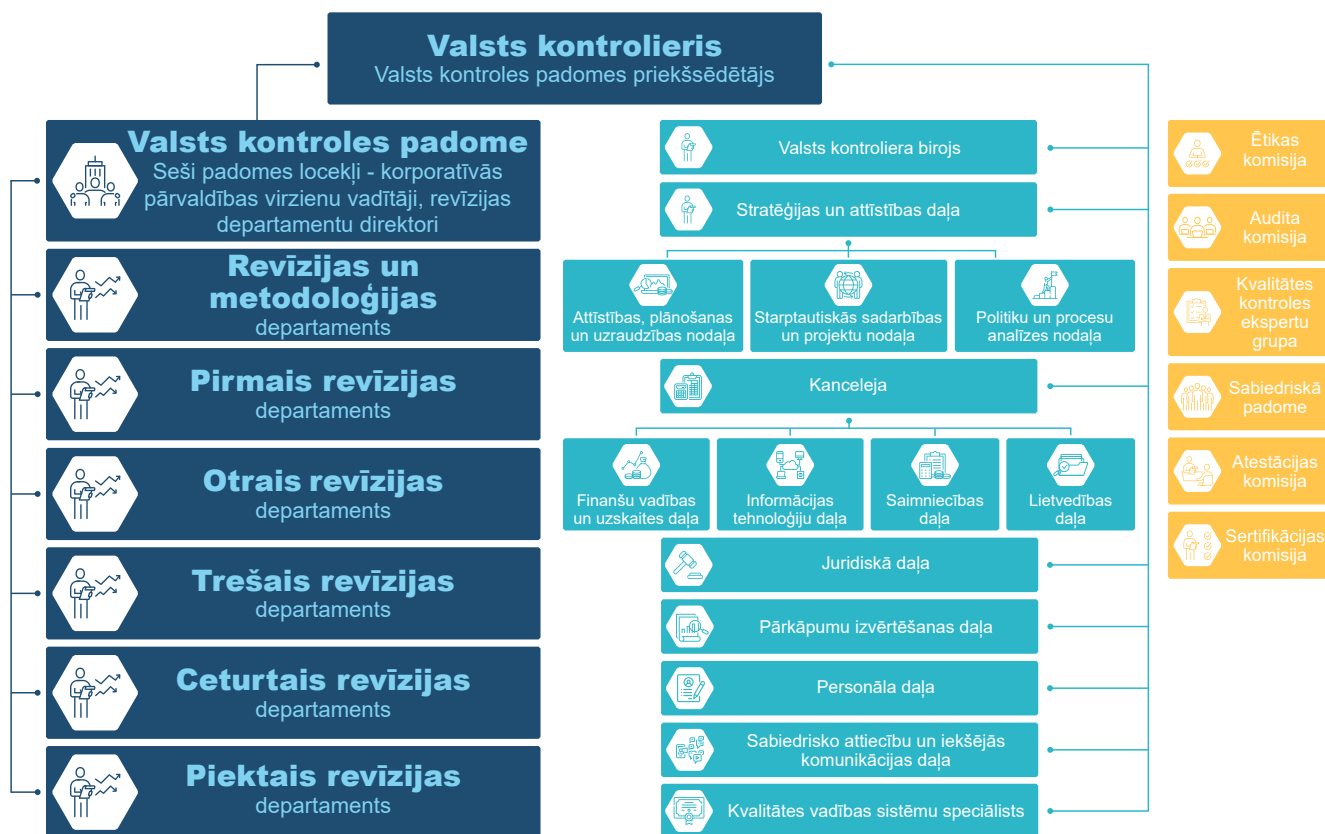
Valsts kontrolieris
Valsts kontroles padomes priekšsēdētājs

Valsts kontroles padome
Seši padomes locekļi - korporatīvās pārvaldības virzienu vadītāji, revīzijas departamentu direktori

Revīzijas un metodoloģijas departaments

Pirmais revīzijas departaments

Otrais revīzijas departaments

Trešais revīzijas departaments

Ceturtais revīzijas departaments

Piektais revīzijas departaments

Valsts kontroliera birojs

Stratēģijas un attīstības daļa

Attīstības, plānošanas un uzraudzības nodaļa

Starptautiskās sadarbības un projektu nodaļa

Politiku un procesu analīzes nodaļa

Kanceleja

Finanšu vadības un uzskaites daļa

Informācijas tehnoloģiju daļa

Saimniecības daļa

Lietvedības daļa

Juridiskā daļa

Pārkāpumu izvērtēšanas daļa

Personāla daļa

Sabiedrisko attiecību un iekšējās komunikācijas daļa

Kvalitātes vadības sistēmu speciālists

Ētikas komisija

Audita komisija

Kvalitātes kontroles ekspertu grupa

Sabiedriskā padome

Atestācijas komisija

Sertifikācijas komisija